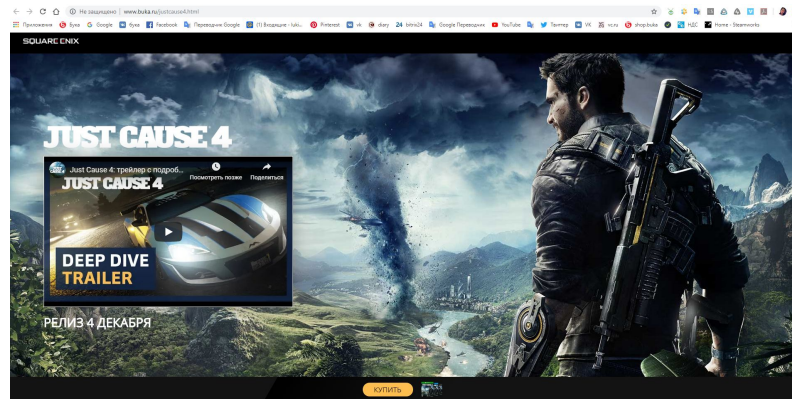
Не защищено | www.buka.ru/justcause4.html

Приложения Бука Google Бука Facebook Переводчик Google (1) Входящие - luku... Pinterest vk diary 24 bitrix24 Google Переводчик YouTube Твиттер VK vc.ru shop.buka НДС Home - Steamworks

SQUARE ENIX

JUST CAUSE 4

Just Cause 4: трейлер с подроб...

Посмотреть позже

Поделиться

JUST CAUSE 4

DEEP DIVE TRAILER

РЕЛИЗ 4 ДЕКАБРЯ

КУПИТЬ